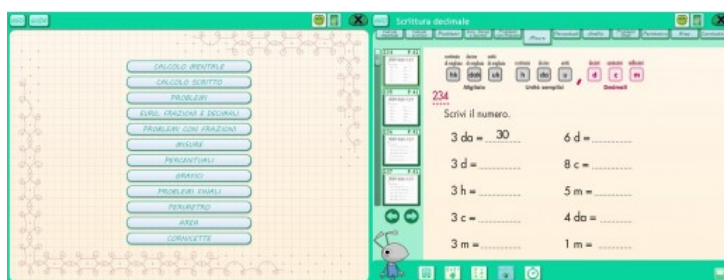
CALCOLO MENTALE
CALCOLO SCRITTO
PROBLEMI
EURO, FRAZIONI E DECIMALI
PROBLEMI CON FRAZIONI
MISURE
PERCENTUALI
GRAFICI
PROBLEMI UGUALI
PERIMETRO
AREA
CORNICETTE

Scrittura decimale

Misure

centinaia di migliaia | decine di migliaia | unità di migliaia | centinaia | decine | unità | decimi | centesimi | millesimi
hk | dak | uk | h | da | u | d | c | m
Migliaia | Unità semplici | Decimali

234

Scrivi il numero.

3 da = 30
6 d = ..........
3 d = ..........
8 c = ..........
3 h = ..........
5 m = ..........
3 c = ..........
4 da = ..........
3 m = ..........
1 m = ..........